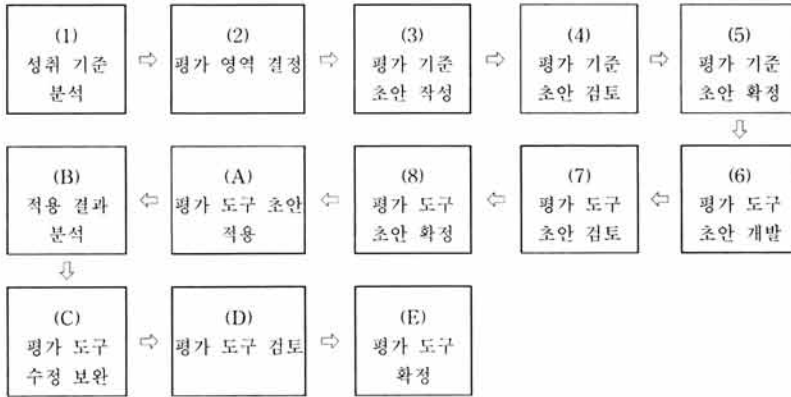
(1)
성취 기준
분석

⇨

(2)
평가 영역 결정

⇨

(3)
평가 기준
초안 작성

⇨

(4)
평가 기준
초안 검토

⇨

(5)
평가 기준
초안 확정

⇩

(6)
평가 도구
초안 개발

⇦

(7)
평가 도구
초안 검토

⇦

(8)
평가 도구
초안 확정

⇦

(A)
평가 도구 초안
적용

⇦

(B)
적용 결과
분석

⇩

(C)
평가 도구
수정 보완

⇨

(D)
평가 도구 검토

⇨

(E)
평가 도구
확정